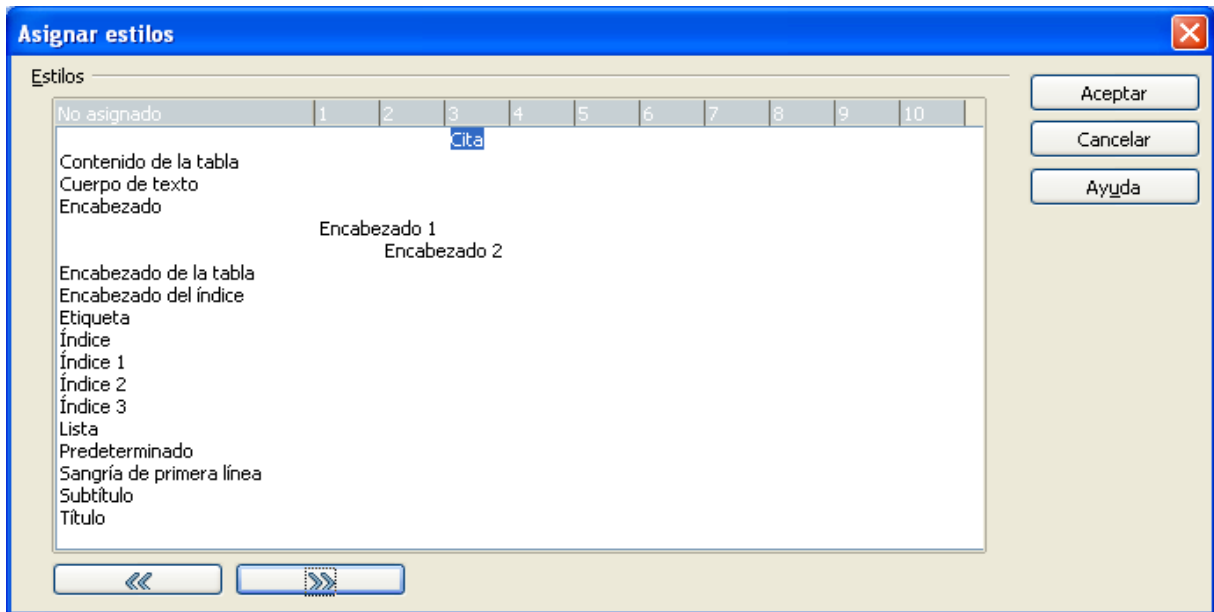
Asignar estilos

Estilos

| No asignado | 1 | 2 | 3 | 4 | 5 | 6 | 7 | 8 | 9 | 10 |
|---|---|---|---|---|---|---|---|---|---|---|
| | | | Cita | | | | | | | |
| Contenido de la tabla | | | | | | | | | | |
| Cuerpo de texto | | | | | | | | | | |
| Encabezado | | | | | | | | | | |
| | Encabezado 1 | | | | | | | | | |
| | | Encabezado 2 | | | | | | | | |
| Encabezado de la tabla | | | | | | | | | | |
| Encabezado del índice | | | | | | | | | | |
| Etiqueta | | | | | | | | | | |
| Índice | | | | | | | | | | |
| Índice 1 | | | | | | | | | | |
| Índice 2 | | | | | | | | | | |
| Índice 3 | | | | | | | | | | |
| Lista | | | | | | | | | | |
| Predeterminado | | | | | | | | | | |
| Sangría de primera línea | | | | | | | | | | |
| Subtítulo | | | | | | | | | | |
| Título | | | | | | | | | | |

«
»

Aceptar
Cancelar
Ayuda